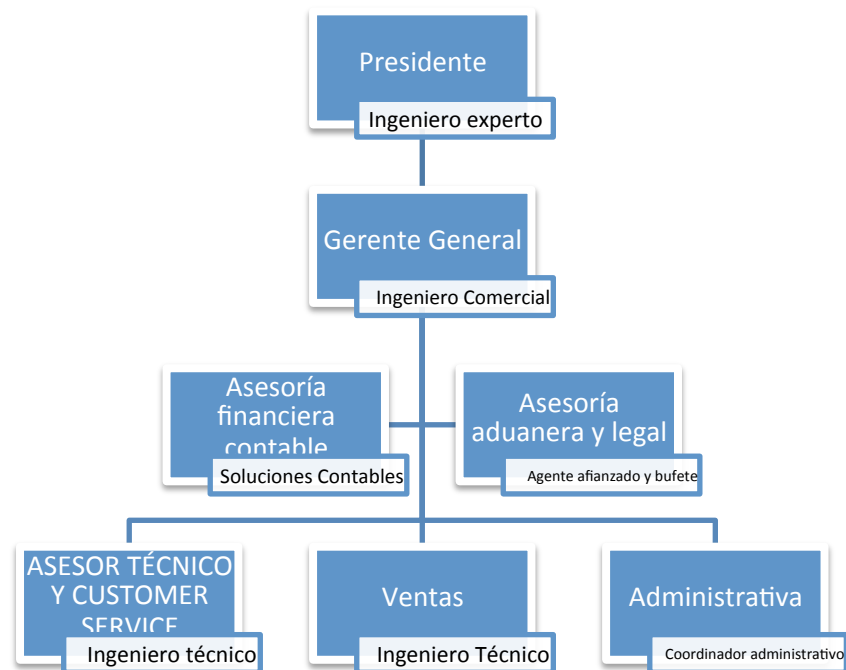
Presidente
Ingeniero experto

Gerente General
Ingeniero Comercial

Asesoría financiera contable
Soluciones Contables

Asesoría aduanera y legal
Agente afianzado y bufete

ASESOR TÉCNICO Y CUSTOMER SERVICE
Ingeniero técnico

Ventas
Ingeniero Técnico

Administrativa
Coordinador administrativo